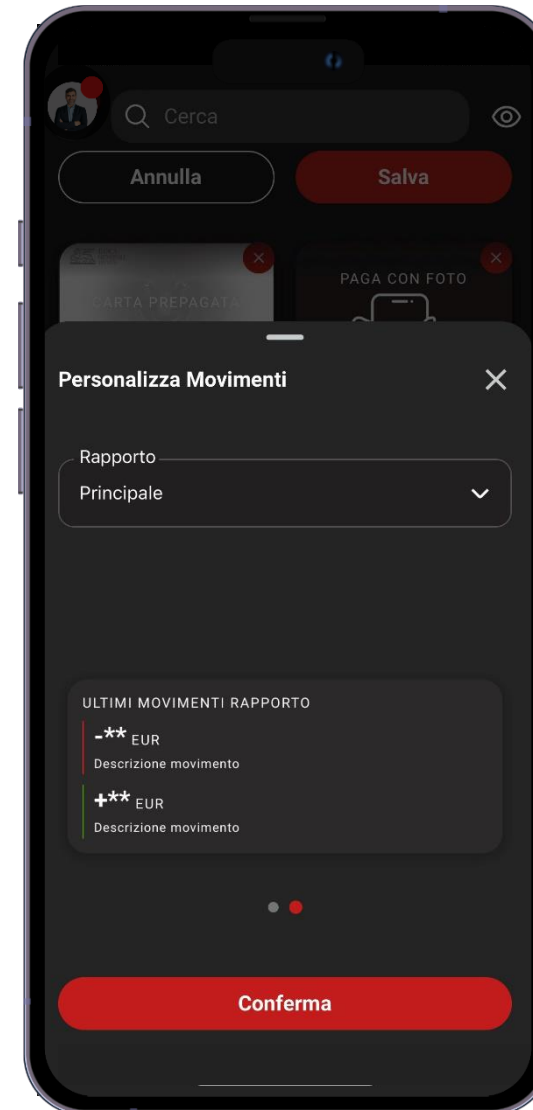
Cerca

Annulla

Salva

CARTA PREPAGATA

PAGA CON FOTO

Personalizza Movimenti

Rapporto

Principale

ULTIMI MOVIMENTI RAPPORTO

-** EUR

Descrizione movimento

+** EUR

Descrizione movimento

Conferma